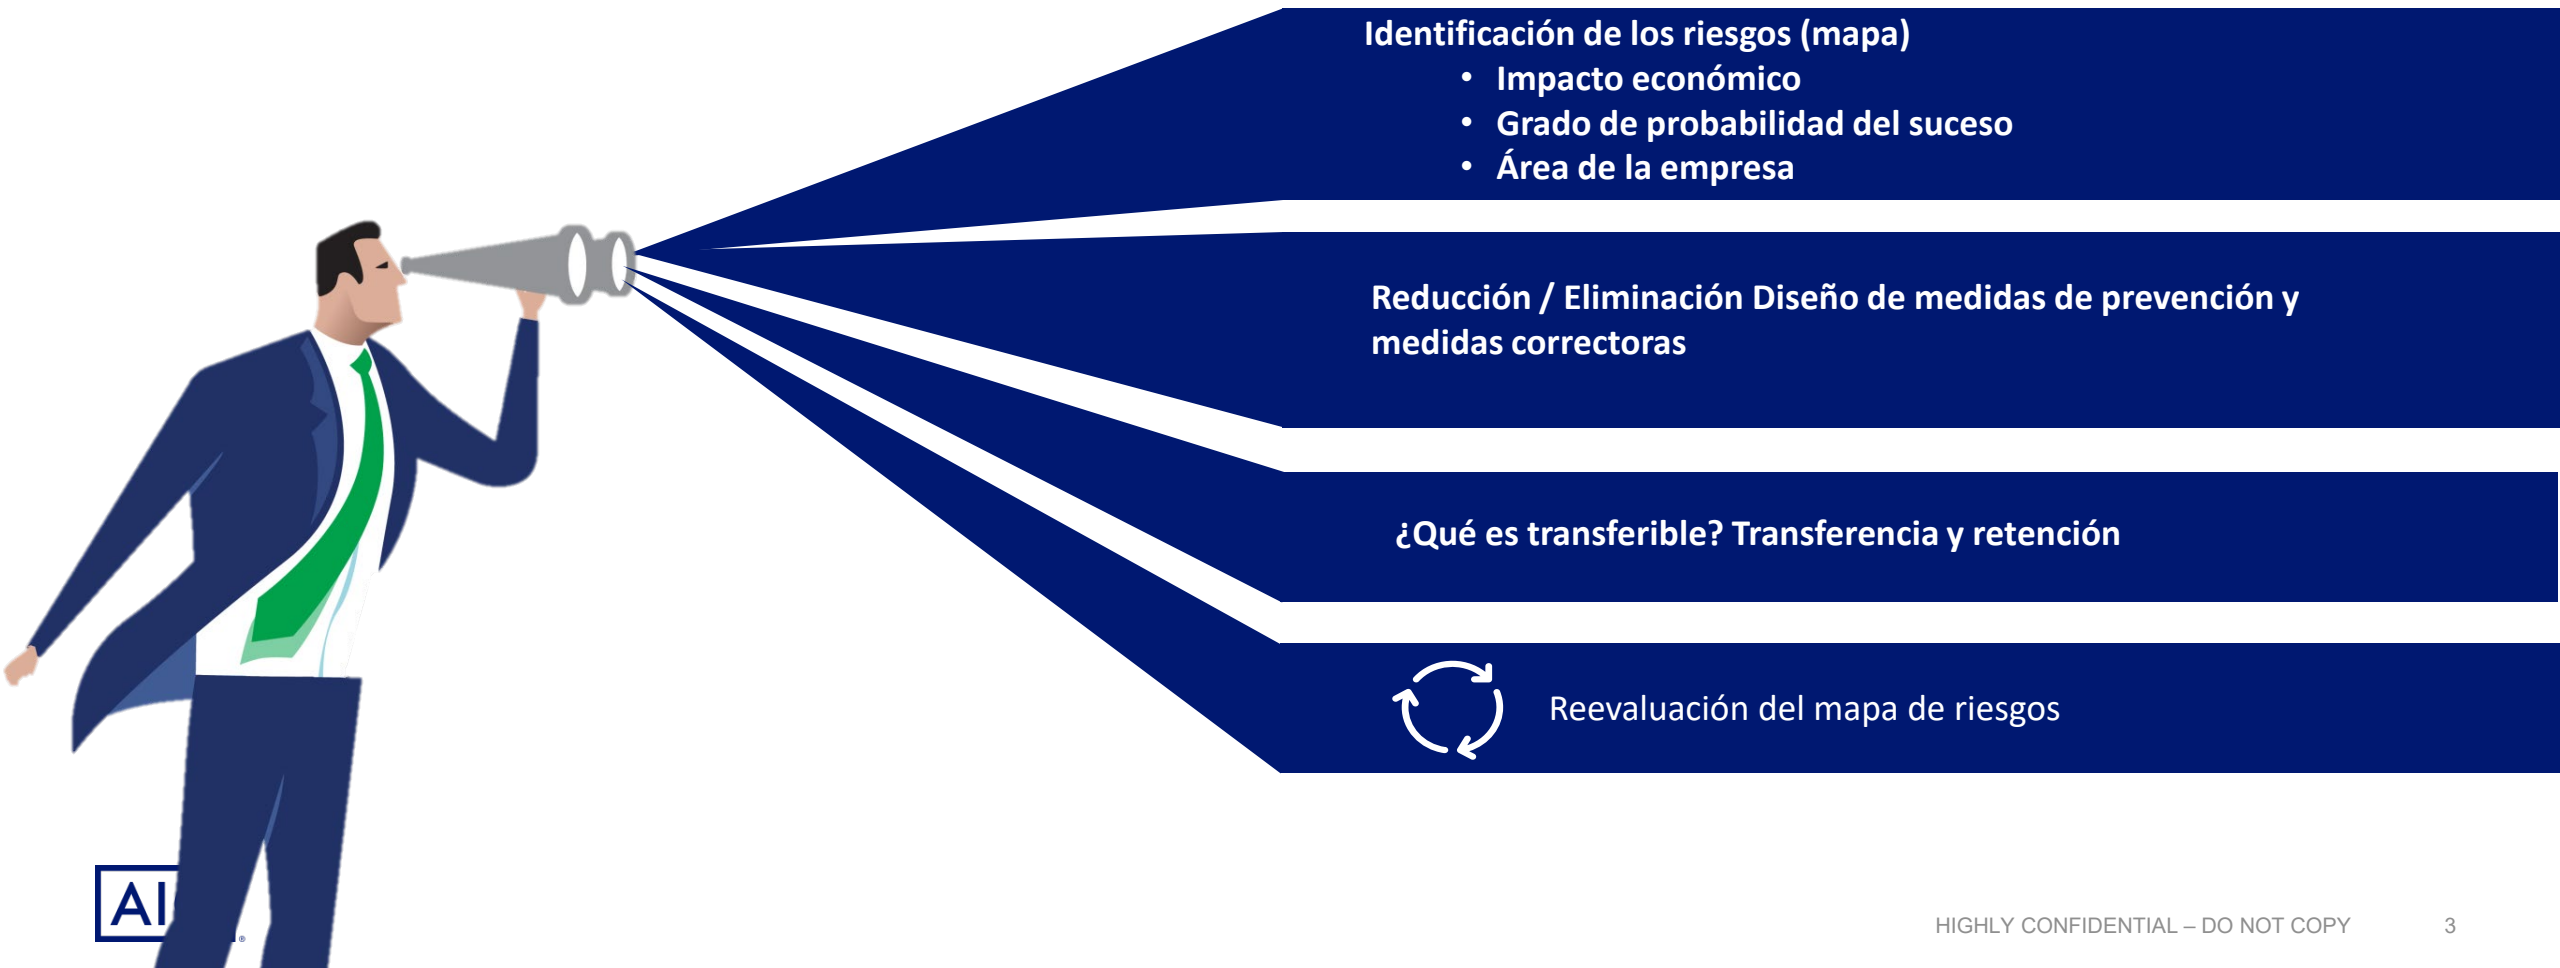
Identificación de los riesgos (mapa)
• Impacto económico
• Grado de probabilidad del suceso
• Área de la empresa

Reducción / Eliminación Diseño de medidas de prevención y medidas correctoras

¿Qué es transferible? Transferencia y retención

Reevaluación del mapa de riesgos

AI

HIGHLY CONFIDENTIAL – DO NOT COPY 3